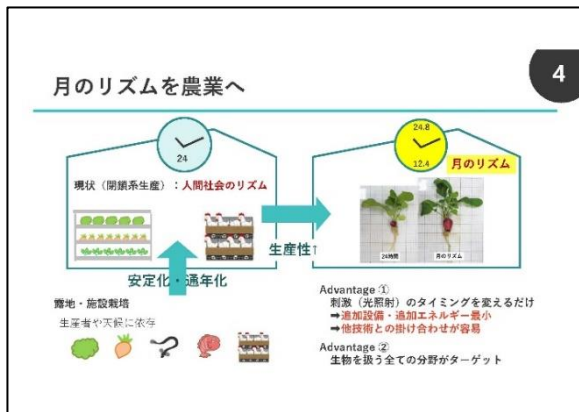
4

月のリズムを農業へ

24

現状（閉鎖系生産）：人間社会のリズム

安定化・通年化

露地・施設栽培

生産者や天候に依存

24.8

12.4

月のリズム

24時間

月のリズム

生産性↑

Advantage ①
刺激（光照射）のタイミングを変えるだけ
➡追加設備・追加エネルギー最小
➡他技術との掛け合わせが容易

Advantage ②
生物を扱う全ての分野がターゲット